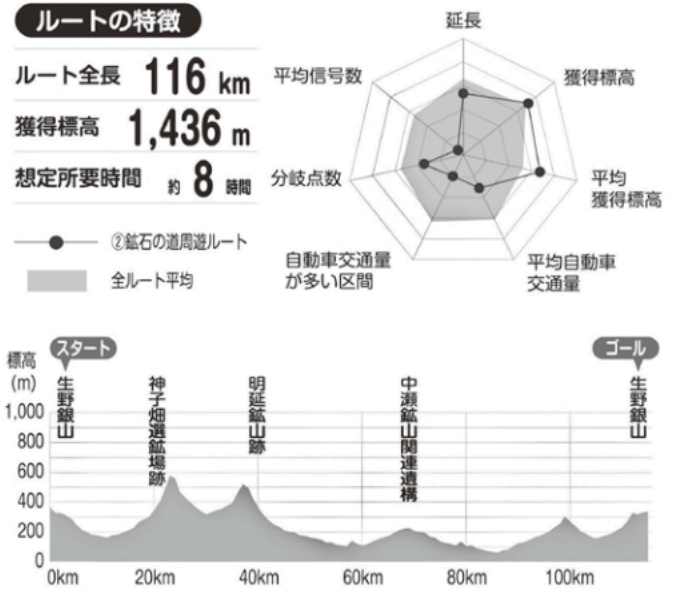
ルートの特徴

ルート全長 116 km
獲得標高 1,436 m
想定所要時間 約 8 時間

②鉱石の道周遊ルート
全ルート平均

延長
獲得標高
平均獲得標高
平均自動車交通量
自動車交通量が多い区間
分岐点数
平均信号数

スタート
ゴール
標高 (m)
1,000
800
600
400
200
0
0km
20km
40km
60km
80km
100km

生野銀山
神子畑選鉱場跡
明延鉱山跡
中瀬鉱山関連遺構
生野銀山